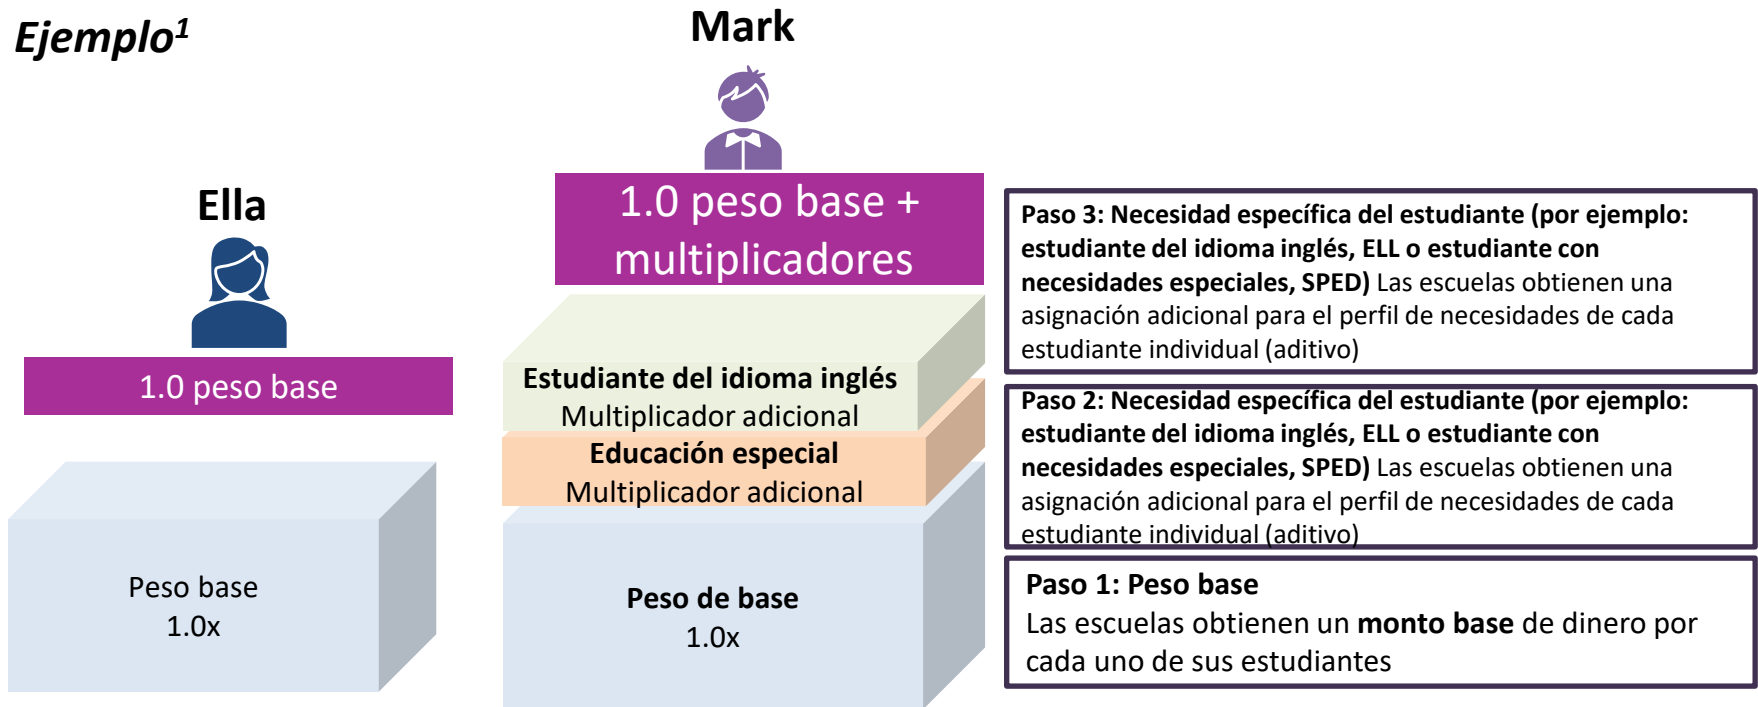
Ejemplo$^1$

Ella

1.0 peso base

Peso base
1.0x

Mark

1.0 peso base + multiplicadores

Estudiante del idioma inglés
Multiplicador adicional

Educación especial
Multiplicador adicional

Peso de base
1.0x

Paso 3: Necesidad específica del estudiante (por ejemplo: estudiante del idioma inglés, ELL o estudiante con necesidades especiales, SPED) Las escuelas obtienen una asignación adicional para el perfil de necesidades de cada estudiante individual (aditivo)

Paso 2: Necesidad específica del estudiante (por ejemplo: estudiante del idioma inglés, ELL o estudiante con necesidades especiales, SPED) Las escuelas obtienen una asignación adicional para el perfil de necesidades de cada estudiante individual (aditivo)

Paso 1: Peso base
Las escuelas obtienen un monto base de dinero por cada uno de sus estudiantes